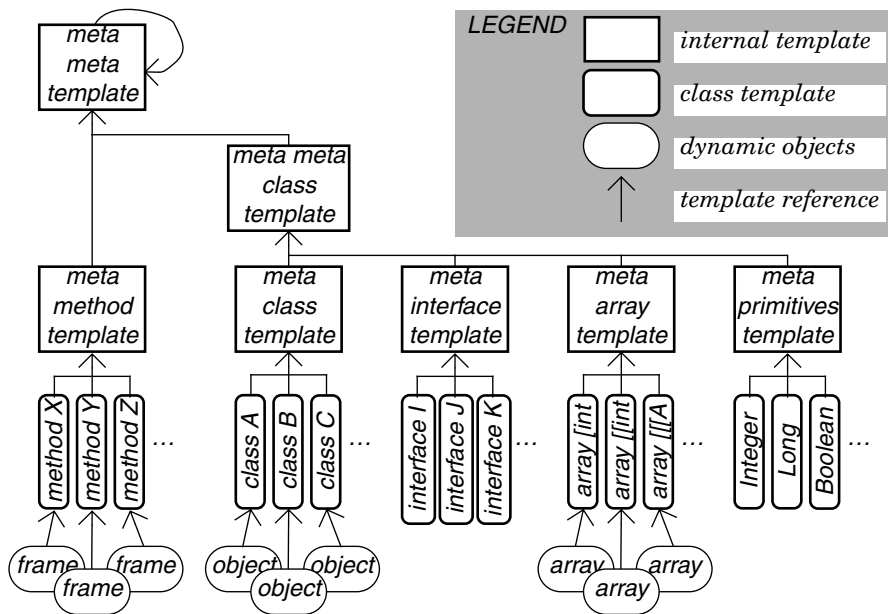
meta meta template

LEGEND
internal template
class template
dynamic objects
template reference

meta meta class template

meta method template

meta class template

meta interface template

meta array template

meta primitives template

method X
method Y
method Z
...

class A
class B
class C
...

interface I
interface J
interface K
...

array [int
array [[int
array [[[A
...

Integer
Long
Boolean
...

frame
frame
frame

object
object
object

array
array
array